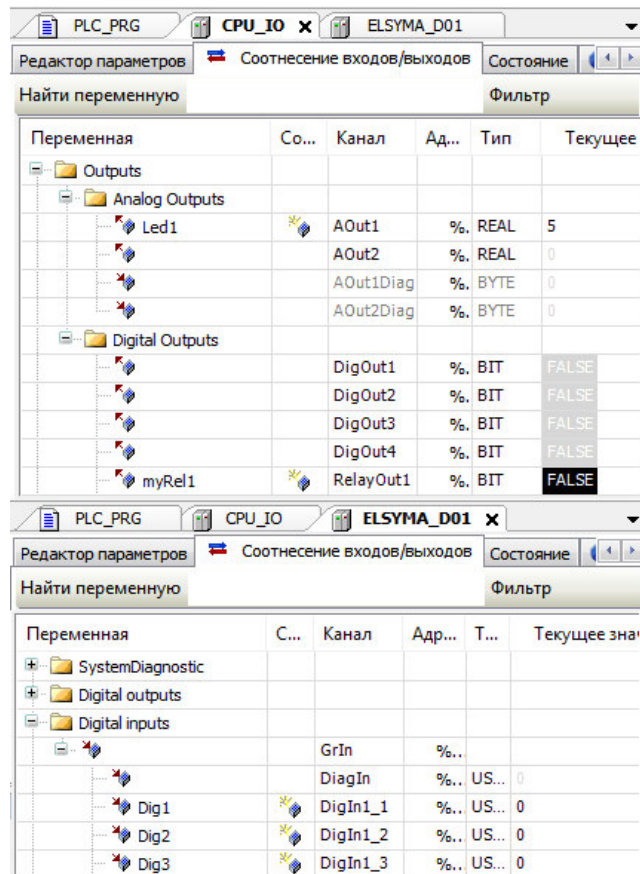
PLC_PRG | CPU_IO ✕ | ELSYMA_D01

Редактор параметров | Соотнесение входов/выходов | Состояние

Найти переменную | Фильтр

| Переменная | Со... | Канал | Ад... | Тип | Текущее |
|---|---|---|---|---|---|
| Outputs | | | | | |
| Analog Outputs | | | | | |
| Led1 | | AOut1 | %.. | REAL | 5 |
| | | AOut2 | %.. | REAL | 0 |
| | | AOut1Diag | %.. | BYTE | 0 |
| | | AOut2Diag | %.. | BYTE | 0 |
| Digital Outputs | | | | | |
| | | DigOut1 | %.. | BIT | FALSE |
| | | DigOut2 | %.. | BIT | FALSE |
| | | DigOut3 | %.. | BIT | FALSE |
| | | DigOut4 | %.. | BIT | FALSE |
| myRel1 | | RelayOut1 | %.. | BIT | FALSE |

PLC_PRG | CPU_IO | ELSYMA_D01 ✕

Редактор параметров | Соотнесение входов/выходов | Состояние

Найти переменную | Фильтр

| Переменная | С... | Канал | Адр... | Т... | Текущее знач |
|---|---|---|---|---|---|
| SystemDiagnostic | | | | | |
| Digital outputs | | | | | |
| Digital inputs | | | | | |
| | | GrIn | %.. | | |
| | | DiagIn | %.. | US... | 0 |
| Dig1 | | DigIn1_1 | %.. | US... | 0 |
| Dig2 | | DigIn1_2 | %.. | US... | 0 |
| Dig3 | | DigIn1_3 | %.. | US... | 0 |